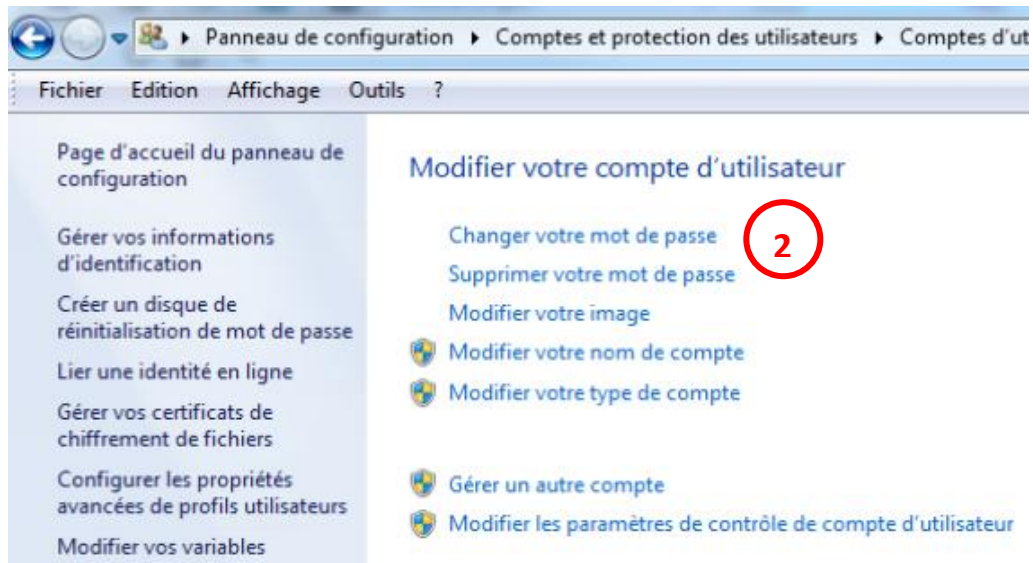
▸ Panneau de configuration ▸ Comptes et protection des utilisateurs ▸ Comptes d'ut

Fichier Edition Affichage Outils ?

Page d'accueil du panneau de configuration

Gérer vos informations d'identification

Créer un disque de réinitialisation de mot de passe

Lier une identité en ligne

Gérer vos certificats de chiffrement de fichiers

Configurer les propriétés avancées de profils utilisateurs

Modifier vos variables

Modifier votre compte d'utilisateur

Changer votre mot de passe

2

Supprimer votre mot de passe

Modifier votre image

Modifier votre nom de compte

Modifier votre type de compte

Gérer un autre compte

Modifier les paramètres de contrôle de compte d'utilisateur